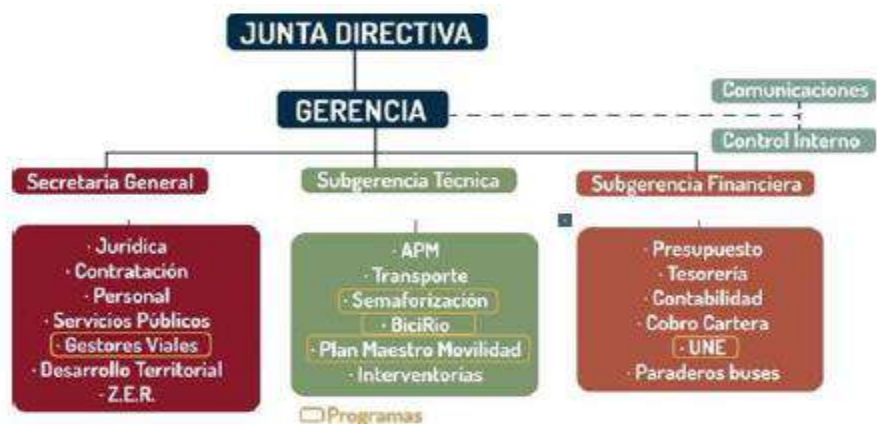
JUNTA DIRECTIVA

GERENCIA

Comunicaciones

Control Interno

Secretaria General

· Juridica
· Contratación
· Personal
· Servicios Públicos
· Gestores Viales
· Desarrollo Territorial
· Z.E.R.

Subgerencia Técnica

· APM
· Transporte
· Semaforización
· BiciRio
· Plan Maestro Movilidad
· Interventorías

Subgerencia Financiera

· Presupuesto
· Tesorería
· Contabilidad
· Cobro Cartera
· UNE
· Paraderos buses

Programas